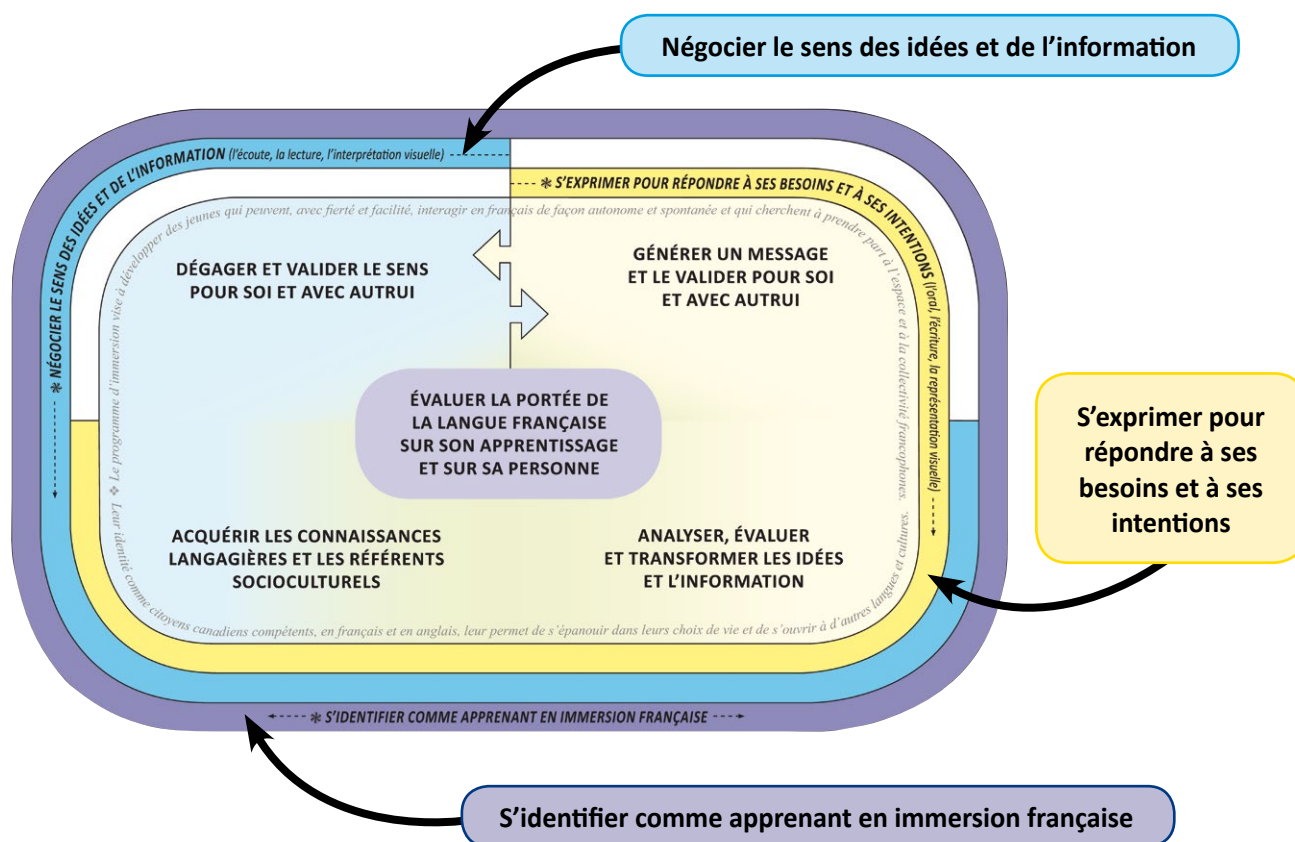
Négocier le sens des idées et de l'information

❋ NÉGOCIER LE SENS DES IDÉES ET DE L'INFORMATION (l'écoute, la lecture, l'interprétation visuelle)

❋ S'EXPRIMER POUR RÉPONDRE À SES BESOINS ET À SES INTENTIONS (l'oral, l'écriture, la représentation visuelle)

❖ Le programme d'immersion vise à développer des jeunes qui peuvent, avec fierté et facilité, interagir en français de façon autonome et spontanée et qui cherchent à prendre part à l'espace et à la collectivité francophones. ❖ Leur identité comme citoyens canadiens compétents, en français et en anglais, leur permet de s'épanouir dans leurs choix de vie et de s'ouvrir à d'autres langues et cultures.

DÉGAGER ET VALIDER LE SENS POUR SOI ET AVEC AUTRUI

GÉNÉRER UN MESSAGE ET LE VALIDER POUR SOI ET AVEC AUTRUI

ÉVALUER LA PORTÉE DE LA LANGUE FRANÇAISE SUR SON APPRENTISSAGE ET SUR SA PERSONNE

ACQUÉRIR LES CONNAISSANCES LANGAGIÈRES ET LES RÉFÉRENTS SOCIOCULTURELS

ANALYSER, ÉVALUER ET TRANSFORMER LES IDÉES ET L'INFORMATION

S'exprimer pour répondre à ses besoins et à ses intentions

❋ S'IDENTIFIER COMME APPRENANT EN IMMERSION FRANÇAISE

S'identifier comme apprenant en immersion française